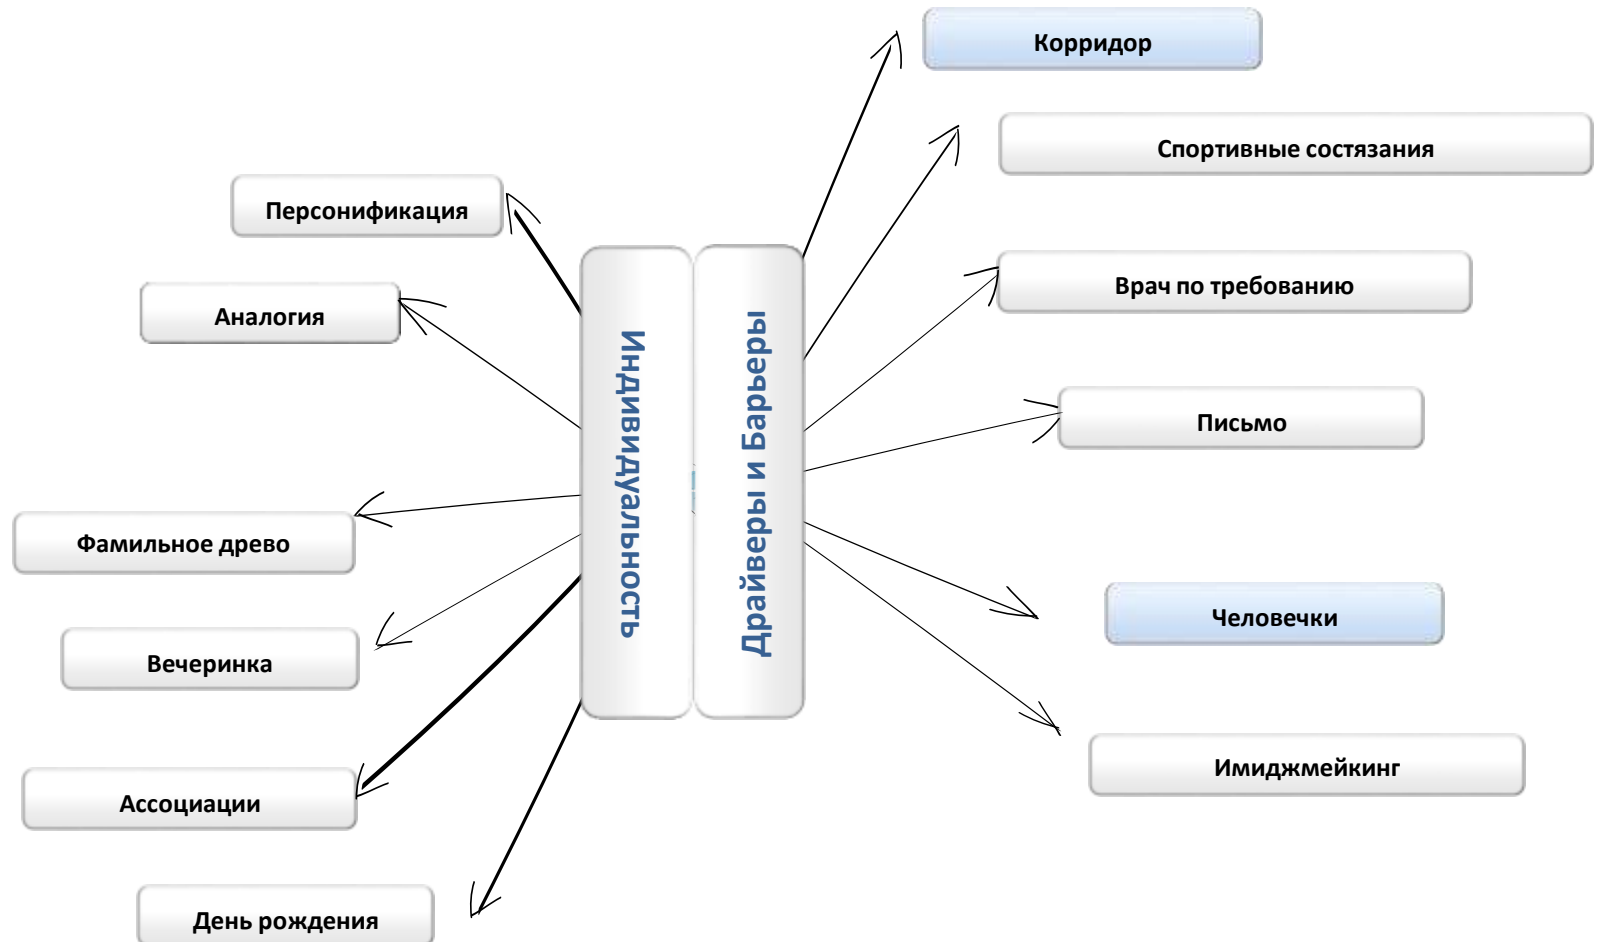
Индивидуальность

Персонификация

Аналогия

Фамильное древо

Вечеринка

Ассоциации

День рождения

Драйверы и Барьеры

Корридор

Спортивные состязания

Врач по требованию

Письмо

Человечки

Имиджмейкинг